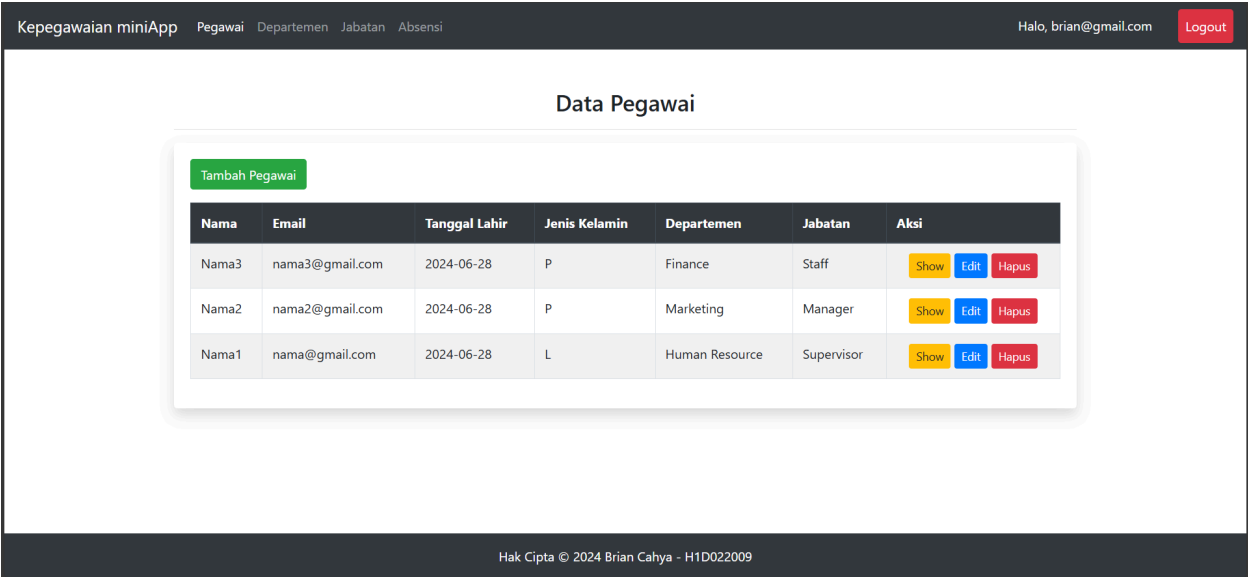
Kepegawaian miniApp Pegawai Departemen Jabatan Absensi

Halo, brian@gmail.com Logout

Data Pegawai

Tambah Pegawai

| Nama | Email | Tanggal Lahir | Jenis Kelamin | Departemen | Jabatan | Aksi |
|---|---|---|---|---|---|---|
| Nama3 | nama3@gmail.com | 2024-06-28 | P | Finance | Staff | Show Edit Hapus |
| Nama2 | nama2@gmail.com | 2024-06-28 | P | Marketing | Manager | Show Edit Hapus |
| Nama1 | nama@gmail.com | 2024-06-28 | L | Human Resource | Supervisor | Show Edit Hapus |

Hak Cipta © 2024 Brian Cahya - H1D022009